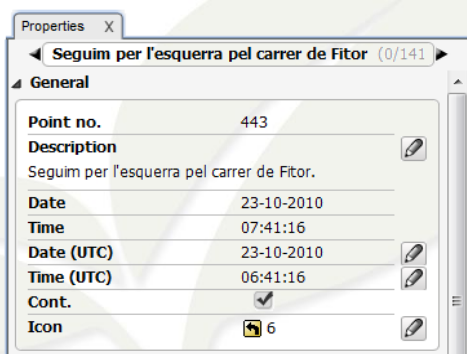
Properties X

Seguim per l'esquerra pel carrer de Fitor (0/141

General

| | |
|---|---|
| Point no. | 443 |
| Description | |

Seguim per l'esquerra pel carrer de Fitor.

| | |
|---|---|
| Date | 23-10-2010 |
| Time | 07:41:16 |
| Date (UTC) | 23-10-2010 |
| Time (UTC) | 06:41:16 |
| Cont. | |
| Icon | 6 |